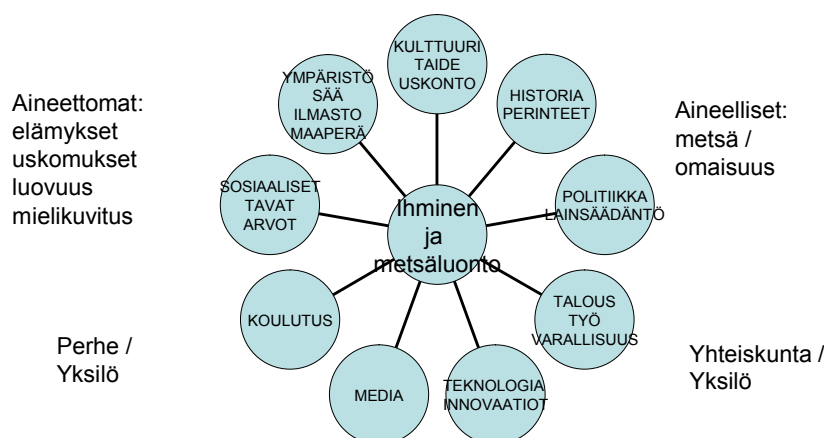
Aineettomat:
elämykset
uskomukset
luovuus
mielikuvitus

KULTTUURI
TAIDE
USKONTO

YMPÄRISTÖ
SÄÄ
ILMASTO
MAAPERÄ

HISTORIA
PERINTEET

Aineelliset:
metsä /
omaisuus

SOSIAALISET
TAVAT
ARVOT

Ihminen
ja
metsäluonto

POLITIIKKA
LAINSÄÄDÄNTÖ

KOULUTUS

TALOUS
TYÖ
VARALLISUUS

Perhe /
Yksilö

MEDIA

TEKNOLOGIA
INNOVAATIOT

Yhteiskunta /
Yksilö